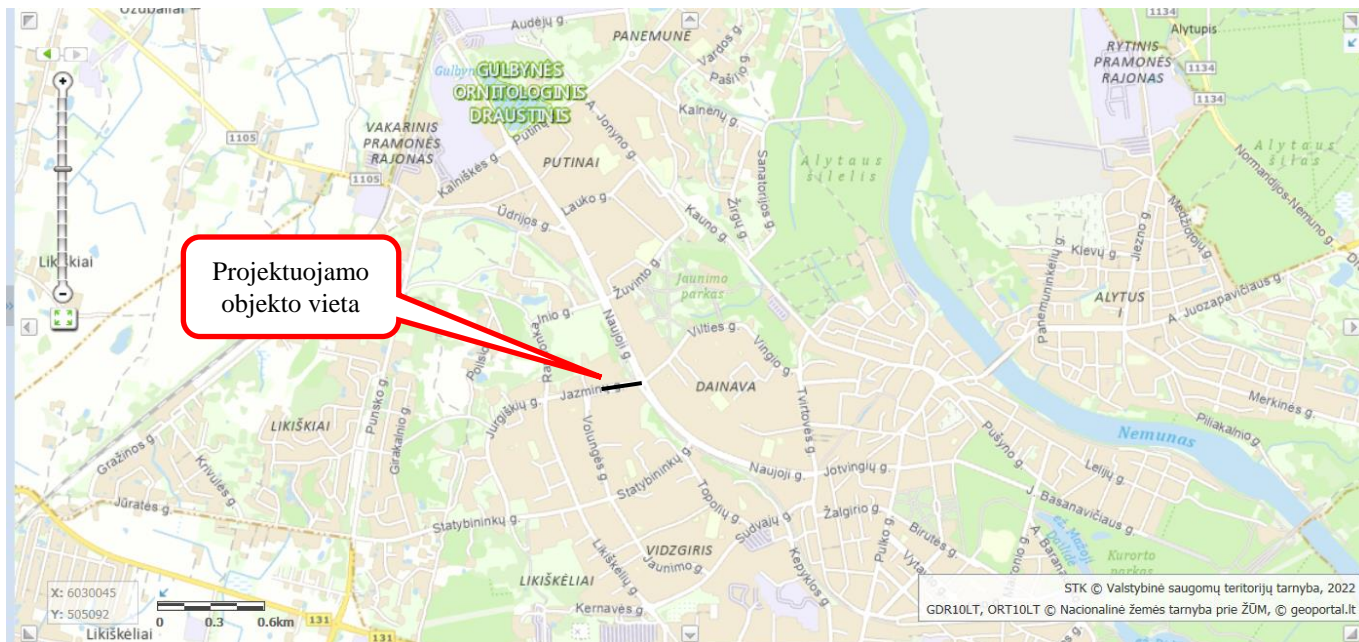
Ožubaliai
Audėjų g.
PANEMUNĖ
Vardos g.
Pašilio g.
1134
Alytupis
RYTINIS PRAMONĖS RAJONAS
1134
1134
Gulbyn
GULBYNĖS ORNITOLOGINIS DRAUSTINIS
Putinų
A. Jonyno g.
Kalnėnų g.
1105
VAKARINIS PRAMONĖS RAJONAS
Kalniškės g.
PUTINAI
Sanatorijos g.
Alytaus šilelis
Alytaus šilas
1105
Lauko g.
Kauno g.
Žirgų g.
Normandijos-Nemuno g.
Ūdrijos g.
Medžiotojų g.
Likiškiai
Projektuojamo objekto vieta
Jaunimo parkas
Žuvinto g.
Kielvų g.
Jiezno g.
Panemuninkėlių g.
ALYTUS
Inio g.
Naujoji g.
A. Juozapavičiaus g.
Vilties g.
Vingio g.
Poliso
Ramunių
DAINAVA
Jazminų
Jurgiškių g.
Punsko g.
Tvirtovės g.
Merkinės g.
Girkalnio g.
LIKIŠKIAI
Volungės g.
Piliakalnio g.
Gražinos g.
Nemunas
Krivūlės g.
Statybininkų g.
Naujoji g.
Jotvingių g.
Pušyno g.
Lelijų g.
Topolių g.
J. Basanavičiaus g.
Jūratės g.
Statybininkų g.
Sudvajų g.
Žalgirio g.
Birutės g.
Pulko g.
VIDZGIRIS
Kurorto parkas
Likiškėlių g.
Jaunimo g.
Kepyklos g.
LIKIŠKĖLIAI
Vytauto
STK © Valstybinė saugomų teritorijų tarnyba, 2022
X: 6030045
Y: 505092
Kernavės g.
GDR10LT, ORT10LT © Nacionalinė žemės tarnyba prie ŽŪM, © geoportal.lt
0 0.3 0.6km
131
Likiškėliai
131